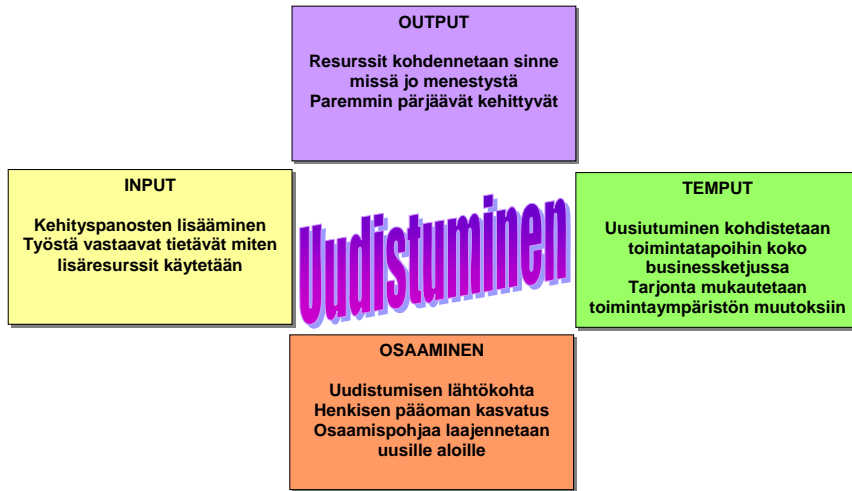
OUTPUT

Resurssit kohdennetaan sinne missä jo menestystä
Paremmin pärjäävät kehittyvät

INPUT

Kehityspanosten lisääminen
Työstä vastaavat tietävät miten lisäresurssit käytetään

Uudistuminen

TEMPUT

Uusiutuminen kohdistetaan toimintatapoihin koko businessketjussa
Tarjonta mukautetaan toimintaympäristön muutoksiin

OSAAMINEN

Uudistumisen lähtökohta
Henkisen pääoman kasvatus
Osaamispohjaa laajennetaan uusille aloille